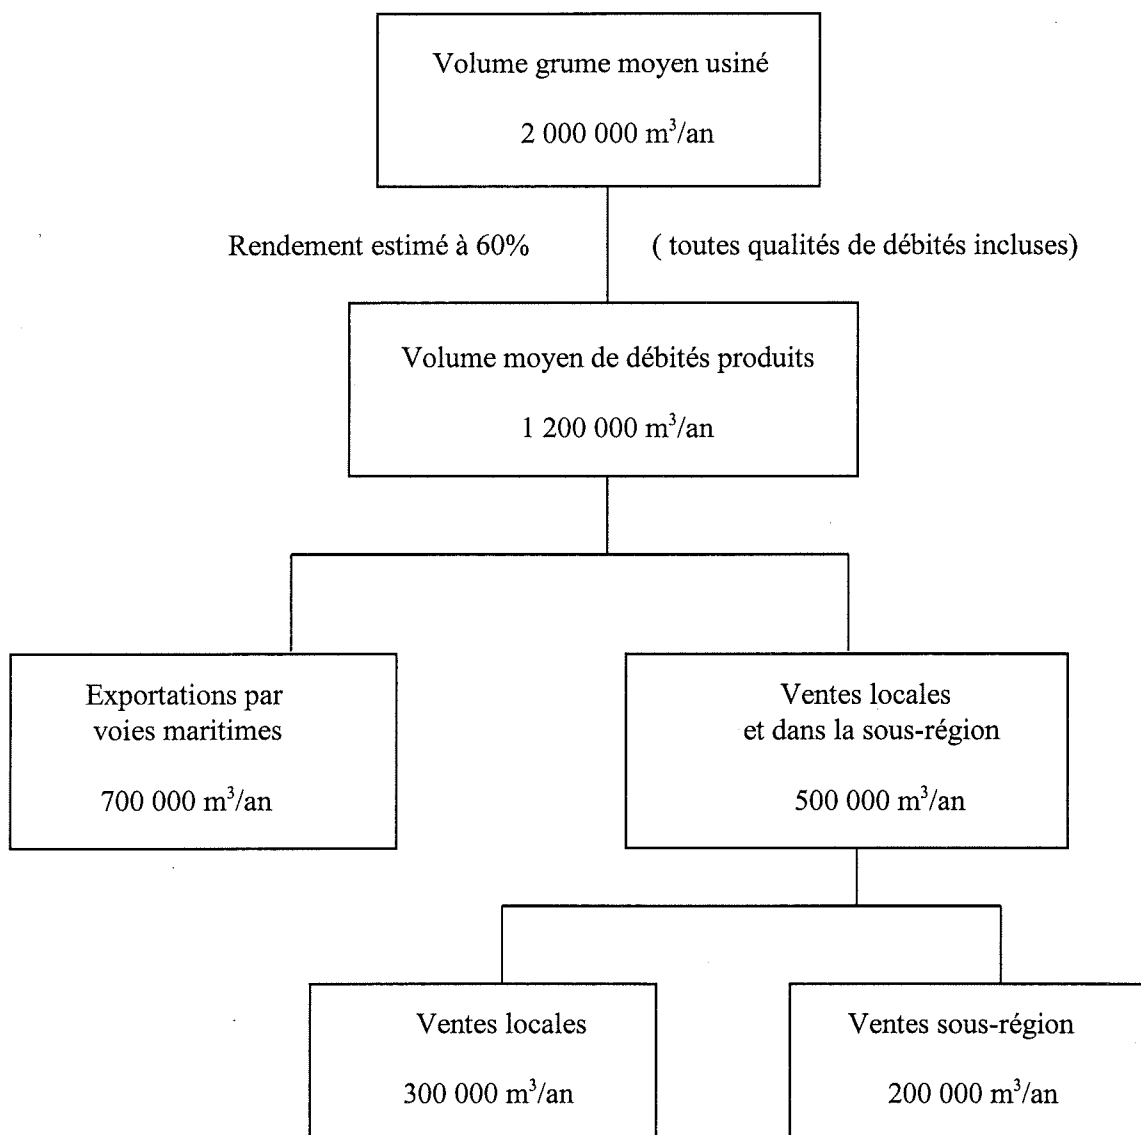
Volume grume moyen usiné

2 000 000 $m^3$/an

Rendement estimé à 60%

( toutes qualités de débités incluses)

Volume moyen de débités produits

1 200 000 $m^3$/an

Exportations par voies maritimes

700 000 $m^3$/an

Ventes locales et dans la sous-région

500 000 $m^3$/an

Ventes locales

300 000 $m^3$/an

Ventes sous-région

200 000 $m^3$/an